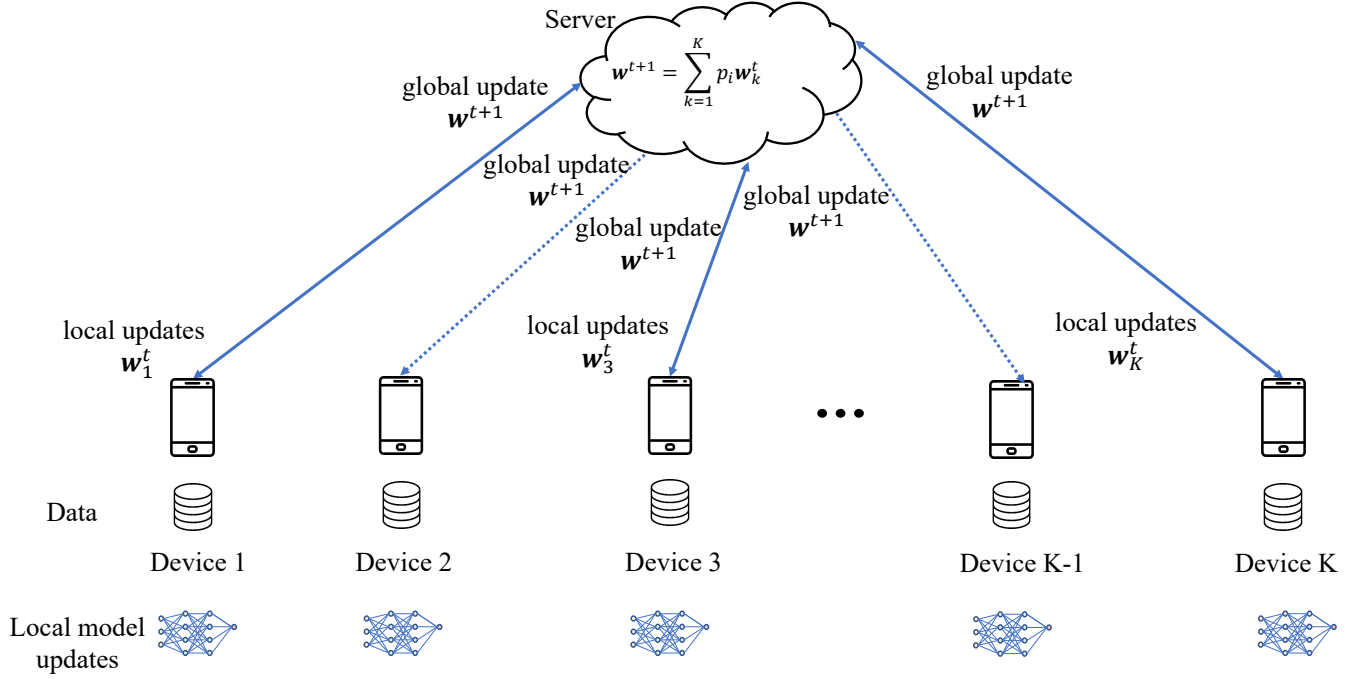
Server

$\boldsymbol{w}^{t+1} = \sum_{k=1}^{K} p_i \boldsymbol{w}_k^t$

global update $\boldsymbol{w}^{t+1}$

global update $\boldsymbol{w}^{t+1}$

global update $\boldsymbol{w}^{t+1}$

global update $\boldsymbol{w}^{t+1}$

global update $\boldsymbol{w}^{t+1}$

local updates $\boldsymbol{w}_1^t$

local updates $\boldsymbol{w}_3^t$

local updates $\boldsymbol{w}_K^t$

Data

Device 1

Device 2

Device 3

Device K-1

Device K

Local model updates